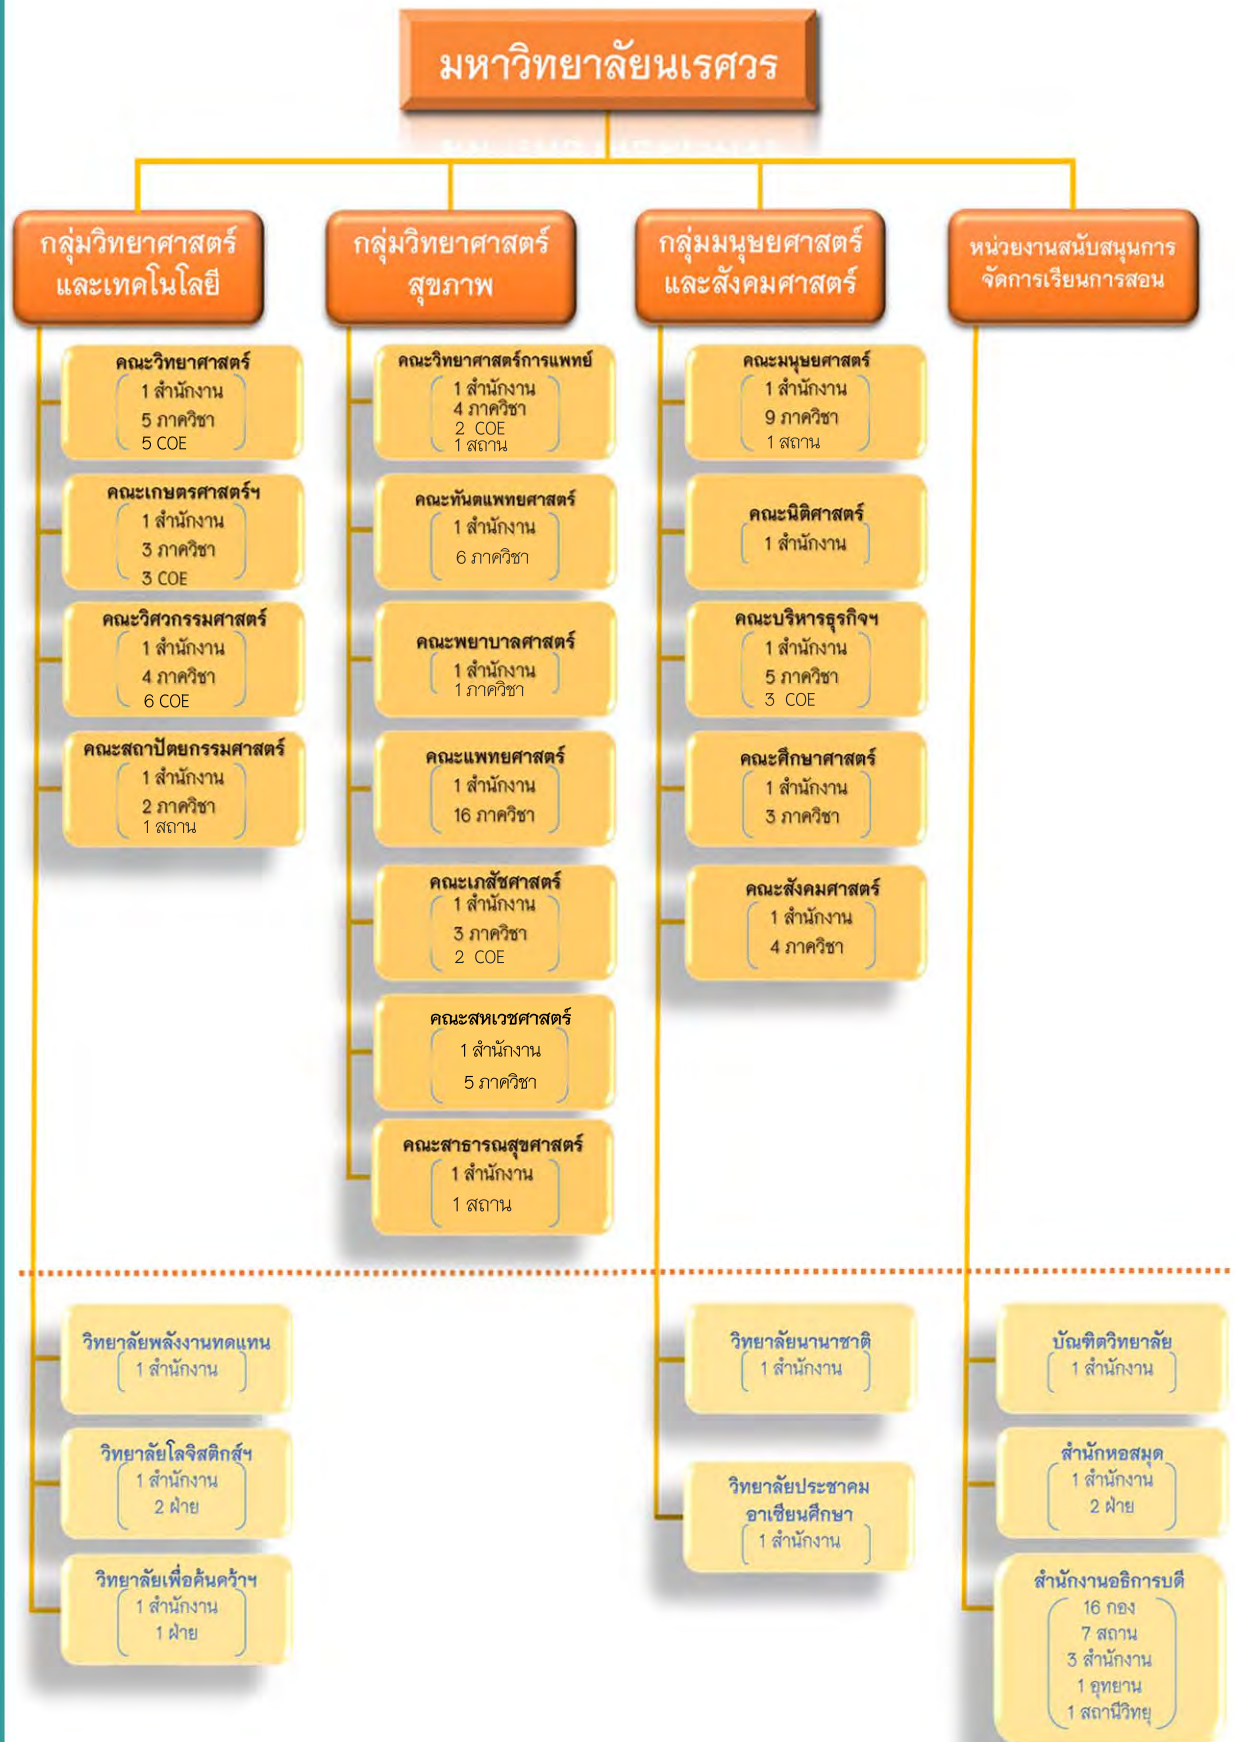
มหาวิทยาลัยนเรศวร

กลุ่มวิทยาศาสตร์และเทคโนโลยี

คณะวิทยาศาสตร์
1 สำนักงาน
5 ภาควิชา
5 COE

คณะเกษตรศาสตร์ฯ
1 สำนักงาน
3 ภาควิชา
3 COE

คณะวิศวกรรมศาสตร์
1 สำนักงาน
4 ภาควิชา
6 COE

คณะสถาปัตยกรรมศาสตร์
1 สำนักงาน
2 ภาควิชา
1 สถาน

กลุ่มวิทยาศาสตร์สุขภาพ

คณะวิทยาศาสตร์การแพทย์
1 สำนักงาน
4 ภาควิชา
2 COE
1 สถาน

คณะทันตแพทยศาสตร์
1 สำนักงาน
6 ภาควิชา

คณะพยาบาลศาสตร์
1 สำนักงาน
1 ภาควิชา

คณะแพทยศาสตร์
1 สำนักงาน
16 ภาควิชา

คณะเภสัชศาสตร์
1 สำนักงาน
3 ภาควิชา
2 COE

คณะสหเวชศาสตร์
1 สำนักงาน
5 ภาควิชา

คณะสาธารณสุขศาสตร์
1 สำนักงาน
1 สถาน

กลุ่มมนุษยศาสตร์และสังคมศาสตร์

คณะมนุษยศาสตร์
1 สำนักงาน
9 ภาควิชา
1 สถาน

คณะนิติศาสตร์
1 สำนักงาน

คณะบริหารธุรกิจฯ
1 สำนักงาน
5 ภาควิชา
3 COE

คณะศึกษาศาสตร์
1 สำนักงาน
3 ภาควิชา

คณะสังคมศาสตร์
1 สำนักงาน
4 ภาควิชา

หน่วยงานสนับสนุนการจัดการเรียนการสอน

วิทยาลัยพลังงานทดแทน
1 สำนักงาน

วิทยาลัยโลจิสติกส์ฯ
1 สำนักงาน
2 ฝ่าย

วิทยาลัยเพื่อค้นคว้าฯ
1 สำนักงาน
1 ฝ่าย

วิทยาลัยนานาชาติ
1 สำนักงาน

วิทยาลัยประชาคมอาเซียนศึกษา
1 สำนักงาน

บัณฑิตวิทยาลัย
1 สำนักงาน

สำนักหอสมุด
1 สำนักงาน
2 ฝ่าย

สำนักงานอธิการบดี
16 กอง
7 สถาน
3 สำนักงาน
1 อุทยาน
1 สถานีวิทยุ